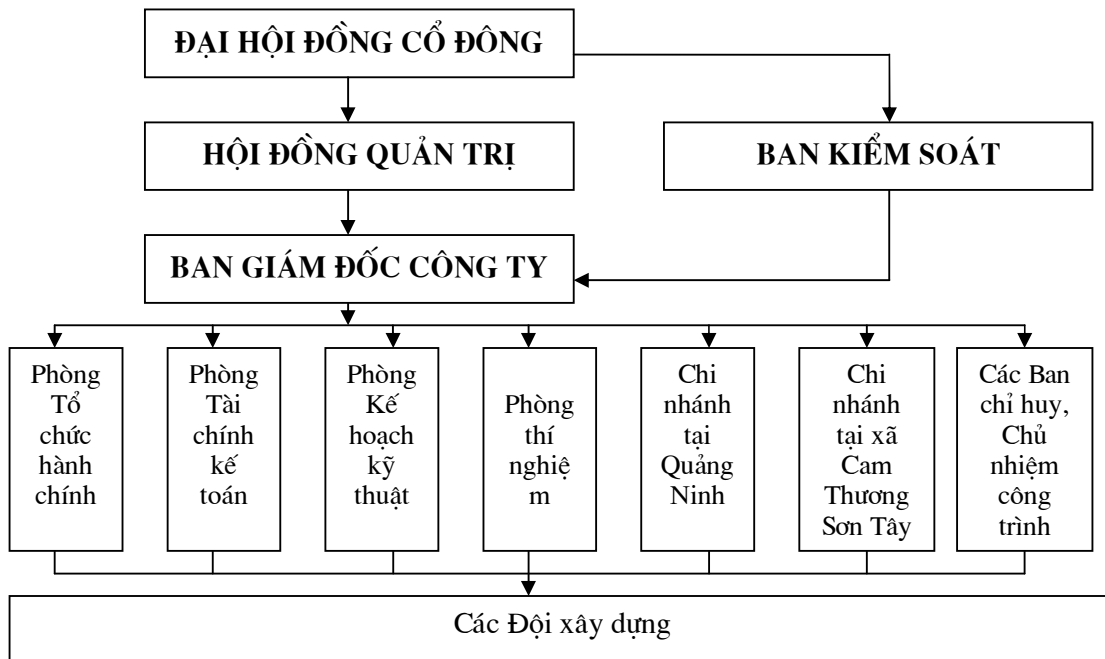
ĐẠI HỘI ĐỒNG CỔ ĐÔNG

HỘI ĐỒNG QUẢN TRỊ

BAN KIỂM SOÁT

BAN GIÁM ĐỐC CÔNG TY

Phòng Tổ chức hành chính

Phòng Tài chính kế toán

Phòng Kế hoạch kỹ thuật

Phòng thí nghiệm

Chi nhánh tại Quảng Ninh

Chi nhánh tại xã Cam Thương Sơn Tây

Các Ban chỉ huy, Chủ nhiệm công trình

Các Đội xây dựng